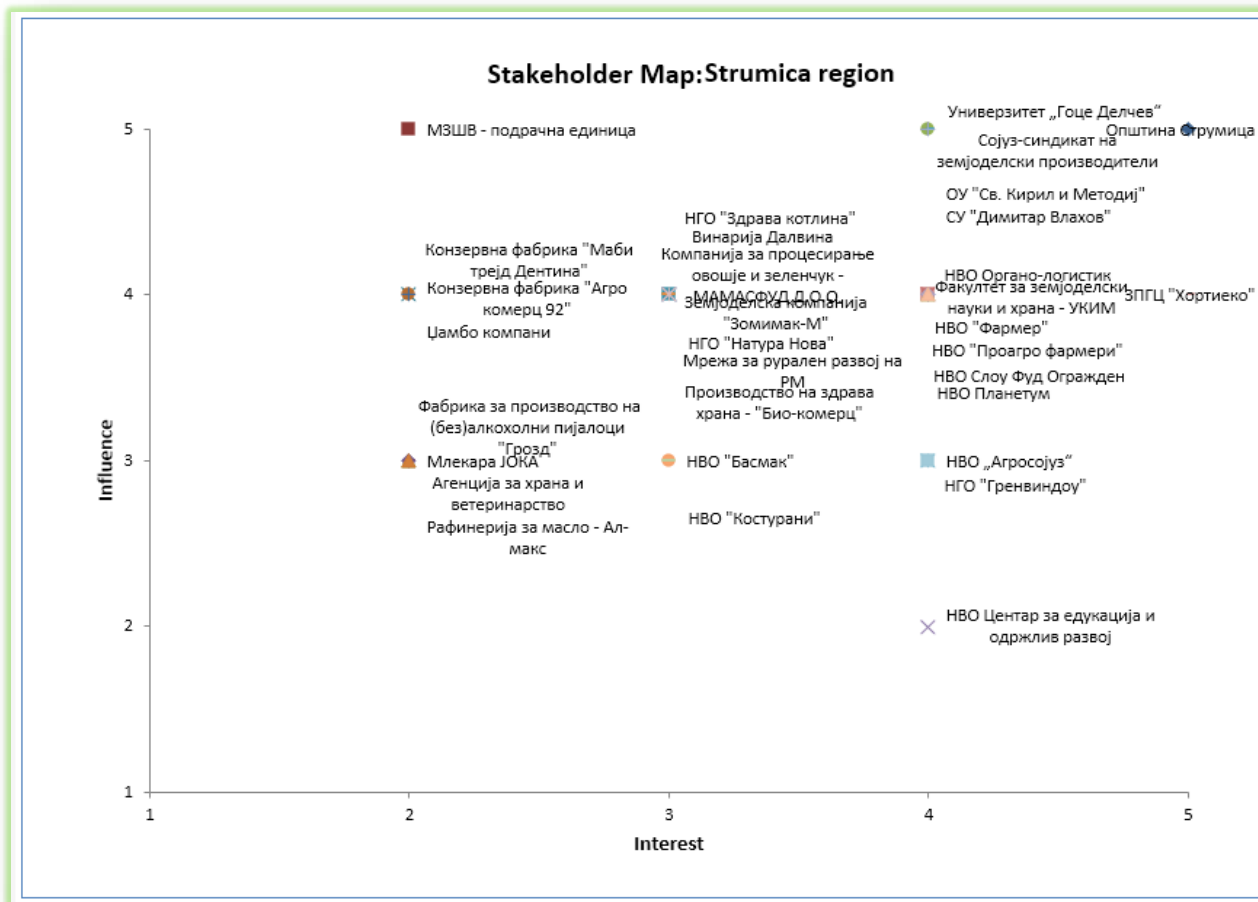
Stakeholder Map:Strumica region

5
4
3
2
1

Influence

1
2
3
4
5

Interest

МЗШВ - подрачна единица

Конзервна фабрика "Маби трејд Дентина"
Конзервна фабрика "Агро комерц 92"
Џамбо компани

Фабрика за производство на (без)алкохолни пијалоци "Грозд"
Млекара ЈОКА
Агенција за храна и ветеринарство
Рафинерија за масло - Ал-макс

НГО "Здрава котлина"
Винарија Далвина
Компанија за процесирање овошје и зеленчук - МАМАСФУД Д.О.О.
Земјоделска компанија "Зомимак-М"
НГО "Натура Нова"
Мрежа за рурален развој на РМ
Производство на здрава храна - "Био-комерц"

НВО "Басмак"
НВО "Костурани"

Универзитет „Гоце Делчев"
Сојуз-синдикат на земјоделски производители
Општина Струмица
ОУ "Св. Кирил и Методиј"
СУ "Димитар Влахов"

НВО Органо-логистик
Факултет за земјоделски науки и храна - УКИМ
ЗПГЦ "Хортиеко"
НВО "Фармер"
НВО "Проагро фармери"
НВО Слоу Фуд Огражден
НВО Планетум

НВО „Агросојуз"
НГО "Гренвиндоу"

НВО Центар за едукација и одржлив развој